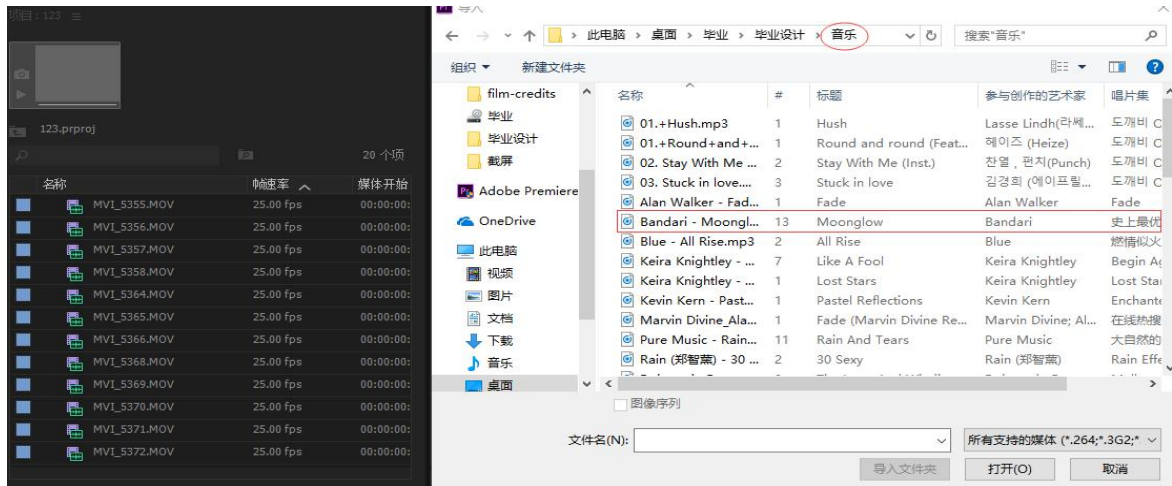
项目：123 ≡

123.prproj

20 个项

| 名称 | 帧速率 | 媒体开始 |
|---|---|---|
| MVI_5355.MOV | 25.00 fps | 00:00:00: |
| MVI_5356.MOV | 25.00 fps | 00:00:00: |
| MVI_5357.MOV | 25.00 fps | 00:00:00: |
| MVI_5358.MOV | 25.00 fps | 00:00:00: |
| MVI_5364.MOV | 25.00 fps | 00:00:00: |
| MVI_5365.MOV | 25.00 fps | 00:00:00: |
| MVI_5366.MOV | 25.00 fps | 00:00:00: |
| MVI_5368.MOV | 25.00 fps | 00:00:00: |
| MVI_5369.MOV | 25.00 fps | 00:00:00: |
| MVI_5370.MOV | 25.00 fps | 00:00:00: |
| MVI_5371.MOV | 25.00 fps | 00:00:00: |
| MVI_5372.MOV | 25.00 fps | 00:00:00: |

导入

此电脑 › 桌面 › 毕业 › 毕业设计 › 音乐

搜索"音乐"

组织 ▾ 新建文件夹

film-credits
毕业
毕业设计
截屏
Adobe Premiere
OneDrive
此电脑
视频
图片
文档
下载
音乐
桌面

| 名称 | # | 标题 | 参与创作的艺术家 | 唱片集 |
|---|---|---|---|---|
| 01.+Hush.mp3 | 1 | Hush | Lasse Lindh(라세... | 도깨비 O |
| 01.+Round+and+... | 1 | Round and round (Feat... | 헤이즈 (Heize) | 도깨비 O |
| 02. Stay With Me ... | 2 | Stay With Me (Inst.) | 찬열，펀치(Punch) | 도깨비 O |
| 03. Stuck in love.... | 3 | Stuck in love | 김경희 (에이프릴... | 도깨비 O |
| Alan Walker - Fad... | 1 | Fade | Alan Walker | Fade |
| Bandari - Moongl... | 13 | Moonglow | Bandari | 史上最优 |
| Blue - All Rise.mp3 | 2 | All Rise | Blue | 燃情似火 |
| Keira Knightley - ... | 7 | Like A Fool | Keira Knightley | Begin A |
| Keira Knightley - ... | 1 | Lost Stars | Keira Knightley | Lost Sta |
| Kevin Kern - Past... | 1 | Pastel Reflections | Kevin Kern | Enchante |
| Marvin Divine_Ala... | 1 | Fade (Marvin Divine Re... | Marvin Divine; Al... | 在线热搜 |
| Pure Music - Rain... | 11 | Rain And Tears | Pure Music | 大自然的 |
| Rain (郑智薰) - 30 ... | 2 | 30 Sexy | Rain (郑智薰) | Rain Effe |

图像序列

文件名(N):

所有支持的媒体 (*.264;*.3G2;*

导入文件夹 打开(O) 取消